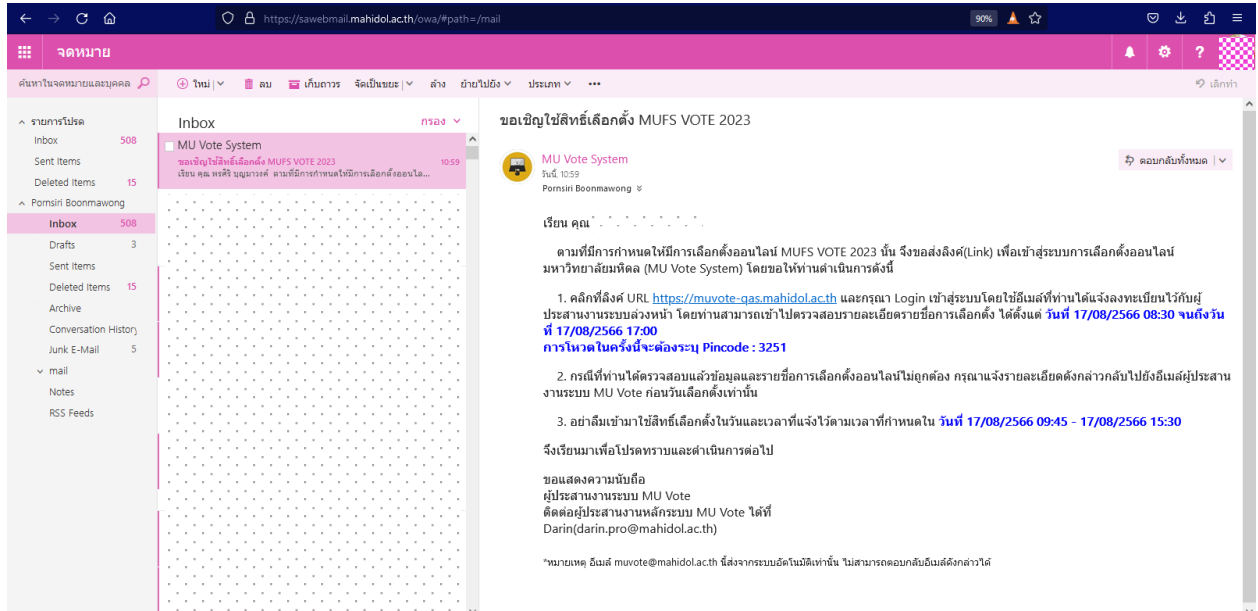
https://sawebmail.mahidol.ac.th/owa/#path=/mail

90%

จดหมาย

ค้นหาในจดหมายและบุคคล

ใหม่ | ลบ เก็บถาวร จัดเป็นขยะ | ล้าง ย้ายไปยัง ประเภท •••

เลิกทำ

รายการโปรด
Inbox 508
Sent Items
Deleted Items 15
Pornsiri Boonmawong
Inbox 508
Drafts 3
Sent Items
Deleted Items 15
Archive
Conversation History
Junk E-Mail 5
mail
Notes
RSS Feeds

Inbox กรอง

MU Vote System
ขอเชิญใช้สิทธิ์เลือกตั้ง MUFS VOTE 2023 10:59
เรียน คุณ พรศิริ บุญมาวงศ์ ตามที่มีการกำหนดให้มีการเลือกตั้งออนไล...

ขอเชิญใช้สิทธิ์เลือกตั้ง MUFS VOTE 2023

MU Vote System
วันนี้, 10:59
Pornsiri Boonmawong

ตอบกลับทั้งหมด

เรียน คุณ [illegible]

ตามที่มีการกำหนดให้มีการเลือกตั้งออนไลน์ MUFS VOTE 2023 นั้น จึงขอส่งลิงค์(Link) เพื่อเข้าสู่ระบบการเลือกตั้งออนไลน์ มหาวิทยาลัยมหิดล (MU Vote System) โดยขอให้ท่านดำเนินการดังนี้

1. คลิกที่ลิงค์ URL https://muvote-qas.mahidol.ac.th และกรุณา Login เข้าสู่ระบบโดยใช้อีเมล์ที่ท่านได้แจ้งลงทะเบียนไว้กับผู้ประสานงานระบบล่วงหน้า โดยท่านสามารถเข้าไปตรวจสอบรายละเอียดรายชื่อการเลือกตั้ง ได้ตั้งแต่ วันที่ 17/08/2566 08:30 จนถึงวันที่ 17/08/2566 17:00
การโหวตในครั้งนี้จะต้องระบุ Pincode : 3251

2. กรณีที่ท่านได้ตรวจสอบแล้วข้อมูลและรายชื่อการเลือกตั้งออนไลน์ไม่ถูกต้อง กรุณาแจ้งรายละเอียดดังกล่าวกลับไปยังอีเมล์ผู้ประสานงานระบบ MU Vote ก่อนวันเลือกตั้งเท่านั้น

3. อย่าลืมเข้ามาใช้สิทธิ์เลือกตั้งในวันและเวลาที่แจ้งไว้ตามเวลาที่กำหนดใน วันที่ 17/08/2566 09:45 - 17/08/2566 15:30

จึงเรียนมาเพื่อโปรดทราบและดำเนินการต่อไป

ขอแสดงความนับถือ
ผู้ประสานงานระบบ MU Vote
ติดต่อผู้ประสานงานหลักระบบ MU Vote ได้ที่
Darin(darin.pro@mahidol.ac.th)

*หมายเหตุ อีเมล์ muvote@mahidol.ac.th นี้ส่งจากระบบอัตโนมัติเท่านั้น ไม่สามารถตอบกลับอีเมล์ดังกล่าวได้